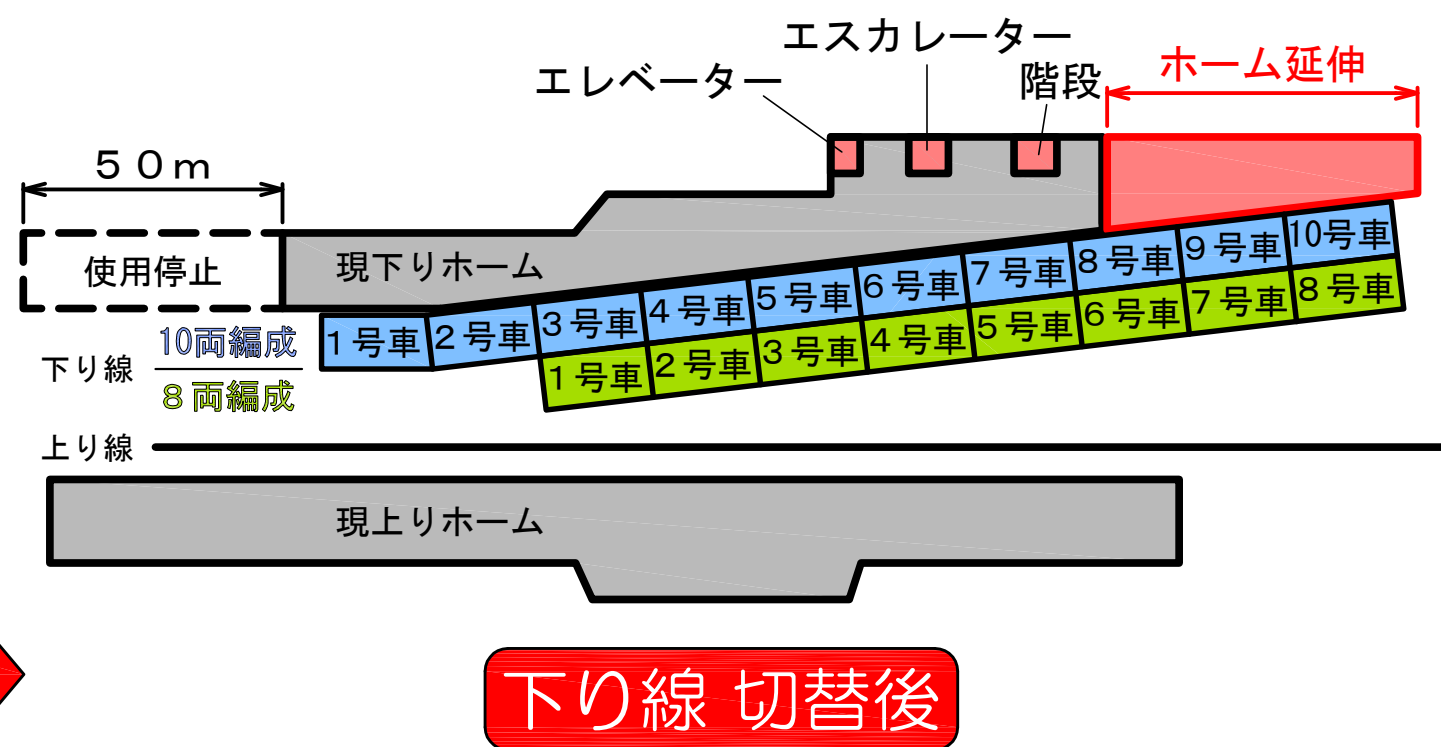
エスカレーター
エレベーター
階段
ホーム延伸
５０ｍ
使用停止
現下り線ホーム
１号車 ２号車 ３号車 ４号車 ５号車 ６号車 ７号車 ８号車 ９号車 10号車
１号車 ２号車 ３号車 ４号車 ５号車 ６号車 ７号車 ８号車
下り線
10両編成
８両編成
上り線
現上りホーム
下り線 切替後